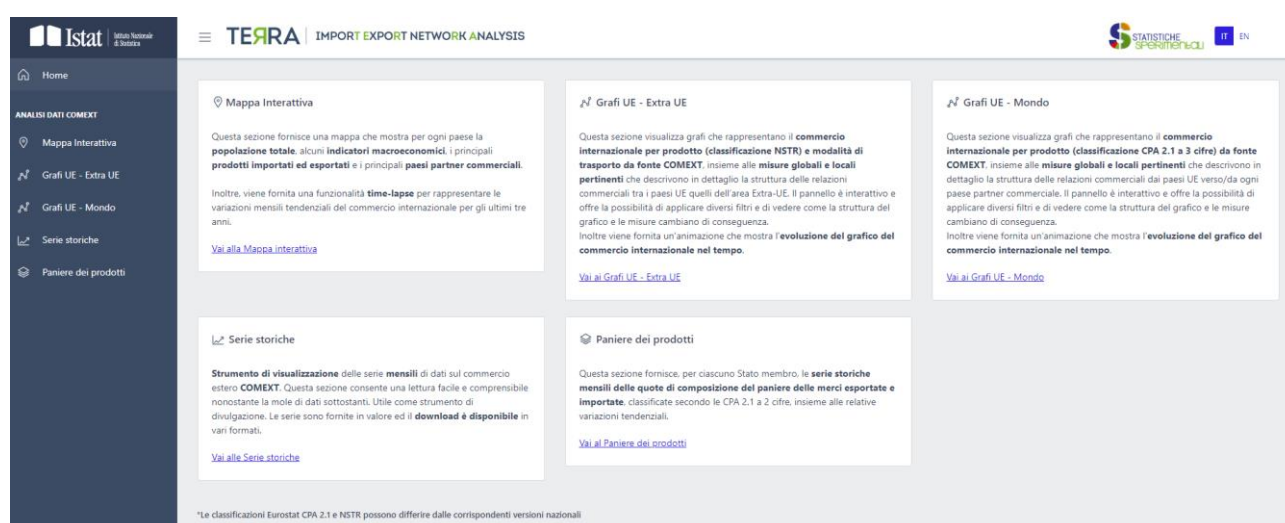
Istat Istituto Nazionale di Statistica

TERRA | IMPORT EXPORT NETWORK ANALYSIS

STATISTICHE SPERIMENTALI

IT EN

Home

ANALISI DATI COMEXT

Mappa Interattiva

Grafi UE - Extra UE

Grafi UE - Mondo

Serie storiche

Paniere dei prodotti

Mappa Interattiva

Questa sezione fornisce una mappa che mostra per ogni paese la **popolazione totale**, alcuni **indicatori macroeconomici**, i principali **prodotti importati ed esportati** e i principali **paesi partner commerciali**.

Inoltre, viene fornita una funzionalità **time-lapse** per rappresentare le variazioni mensili tendenziali del commercio internazionale per gli ultimi tre anni.

Vai alla Mappa interattiva

Grafi UE - Extra UE

Questa sezione visualizza grafi che rappresentano il **commercio internazionale per prodotto (classificazione NSTR) e modalità di trasporto da fonte COMEXT**, insieme alle **misure globali e locali pertinenti** che descrivono in dettaglio la struttura delle relazioni commerciali tra i paesi UE quelli dell'area Extra-UE. Il pannello è interattivo e offre la possibilità di applicare diversi filtri e di vedere come la struttura del grafico e le misure cambiano di conseguenza.
Inoltre viene fornita un'animazione che mostra l'**evoluzione del grafico del commercio internazionale nel tempo**.

Vai ai Grafi UE - Extra UE

Grafi UE - Mondo

Questa sezione visualizza grafi che rappresentano il **commercio internazionale per prodotto (classificazione CPA 2.1 a 3 cifre) da fonte COMEXT**, insieme alle **misure globali e locali pertinenti** che descrivono in dettaglio la struttura delle relazioni commerciali dai paesi UE verso/da ogni paese partner commerciale. Il pannello è interattivo e offre la possibilità di applicare diversi filtri e di vedere come la struttura del grafico e le misure cambiano di conseguenza.
Inoltre viene fornita un'animazione che mostra l'**evoluzione del grafico del commercio internazionale nel tempo**.

Vai ai Grafi UE - Mondo

Serie storiche

**Strumento di visualizzazione** delle serie **mensili** di dati sul commercio estero **COMEXT**. Questa sezione consente una lettura facile e comprensibile nonostante la mole di dati sottostanti. Utile come strumento di divulgazione. Le serie sono fornite in valore ed il **download è disponibile** in vari formati.

Vai alle Serie storiche

Paniere dei prodotti

Questa sezione fornisce, per ciascuno Stato membro, le **serie storiche mensili delle quote di composizione del paniere delle merci esportate e importate**, classificate secondo le CPA 2.1 a 2 cifre, insieme alle relative variazioni tendenziali.

Vai al Paniere dei prodotti

*Le classificazioni Eurostat CPA 2.1 e NSTR possono differire dalle corrispondenti versioni nazionali